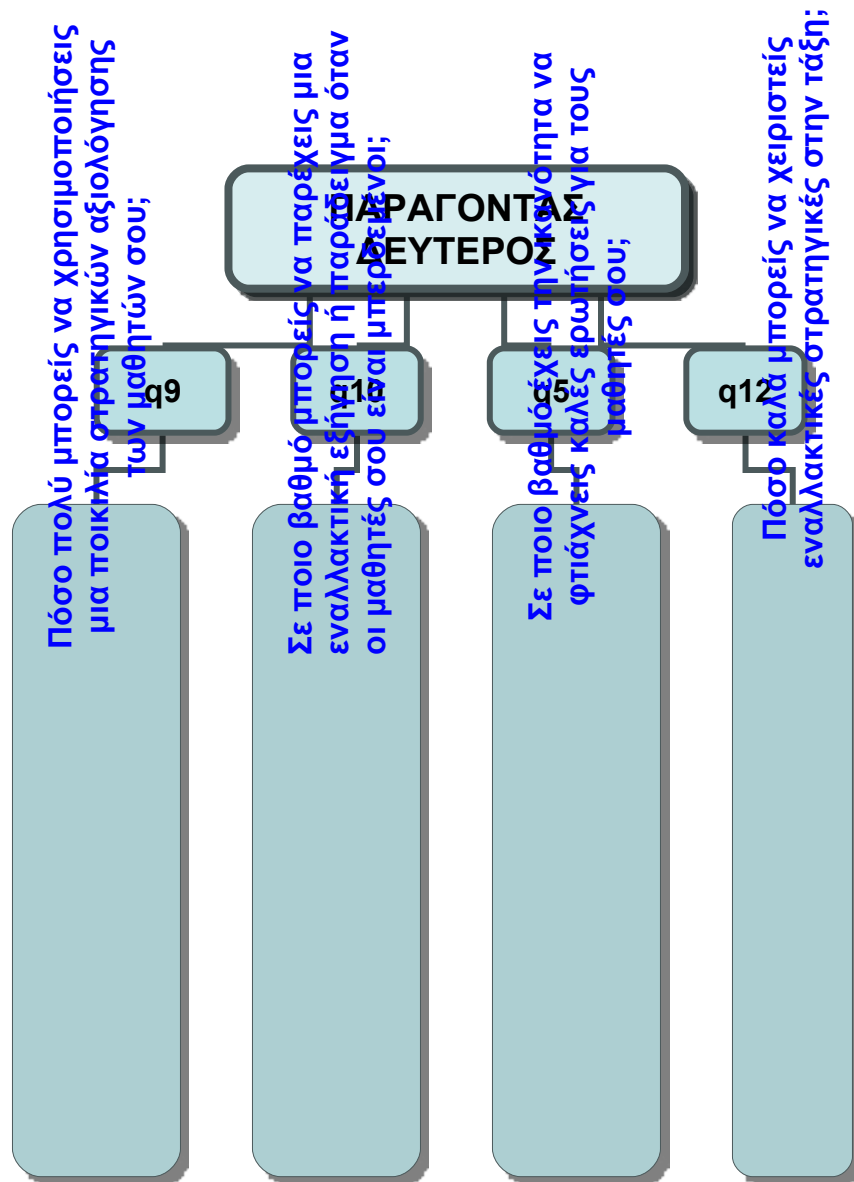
ΠΑΡΑΓΟΝΤΑΣ ΔΕΥΤΕΡΟΣ

q9

q10

q5

q12

Πόσο πολύ μπορείς να χρησιμοποιήσεις μια ποικιλία στρατηγικών αξιολόγησης των μαθητών σου;

Σε ποιο βαθμό μπορείς να παρέχεις μια εναλλακτική εξήγηση ή παράδειγμα όταν οι μαθητές σου είναι μπερδεμένοι;

Σε ποιο βαθμό έχεις την ικανότητα να φτιάχνεις καλές ερωτήσεις για τους μαθητές σου;

Πόσο καλά μπορείς να χειριστείς εναλλακτικές στρατηγικές στην τάξη;